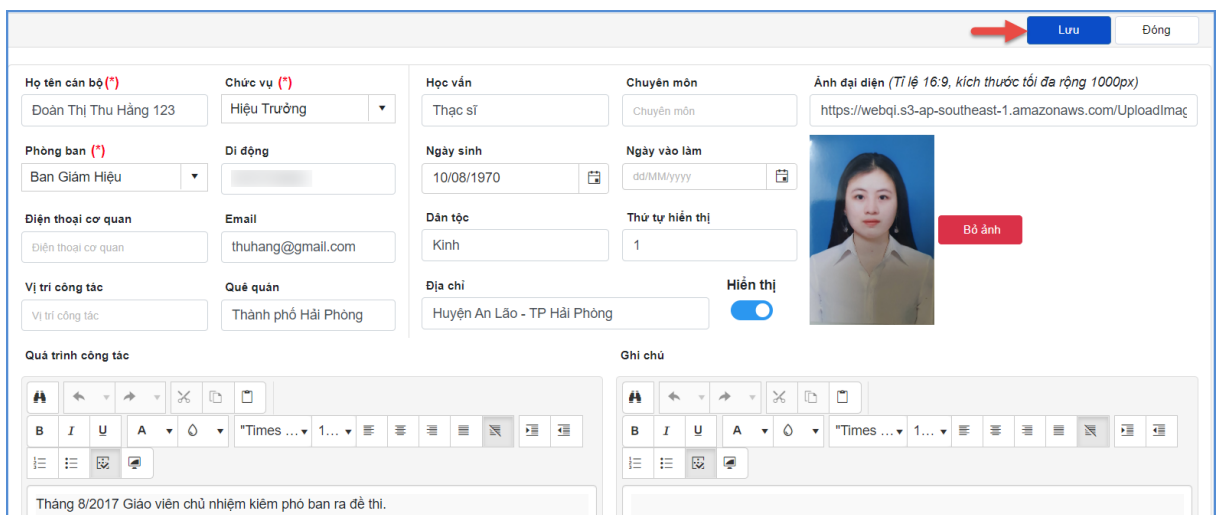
Lưu Đóng

Họ tên cán bộ (*)
Đoàn Thị Thu Hằng 123

Chức vụ (*)
Hiệu Trưởng

Học vấn
Thạc sĩ

Chuyên môn
Chuyên môn

Ảnh đại diện (Tỉ lệ 16:9, kích thước tối đa rộng 1000px)
https://webqi.s3-ap-southeast-1.amazonaws.com/UploadImag

Phòng ban (*)
Ban Giám Hiệu

Di động
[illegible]

Ngày sinh
10/08/1970

Ngày vào làm
dd/MM/yyyy

Điện thoại cơ quan
Điện thoại cơ quan

Email
thuhang@gmail.com

Dân tộc
Kinh

Thứ tự hiển thị
1

Bỏ ảnh

Vị trí công tác
Vị trí công tác

Quê quán
Thành phố Hải Phòng

Địa chỉ
Huyện An Lão - TP Hải Phòng

Hiển thị

Quá trình công tác

B I U A "Times ... 1...

Tháng 8/2017 Giáo viên chủ nhiệm kiêm phó ban ra đề thi.

Ghi chú

B I U A "Times ... 1...